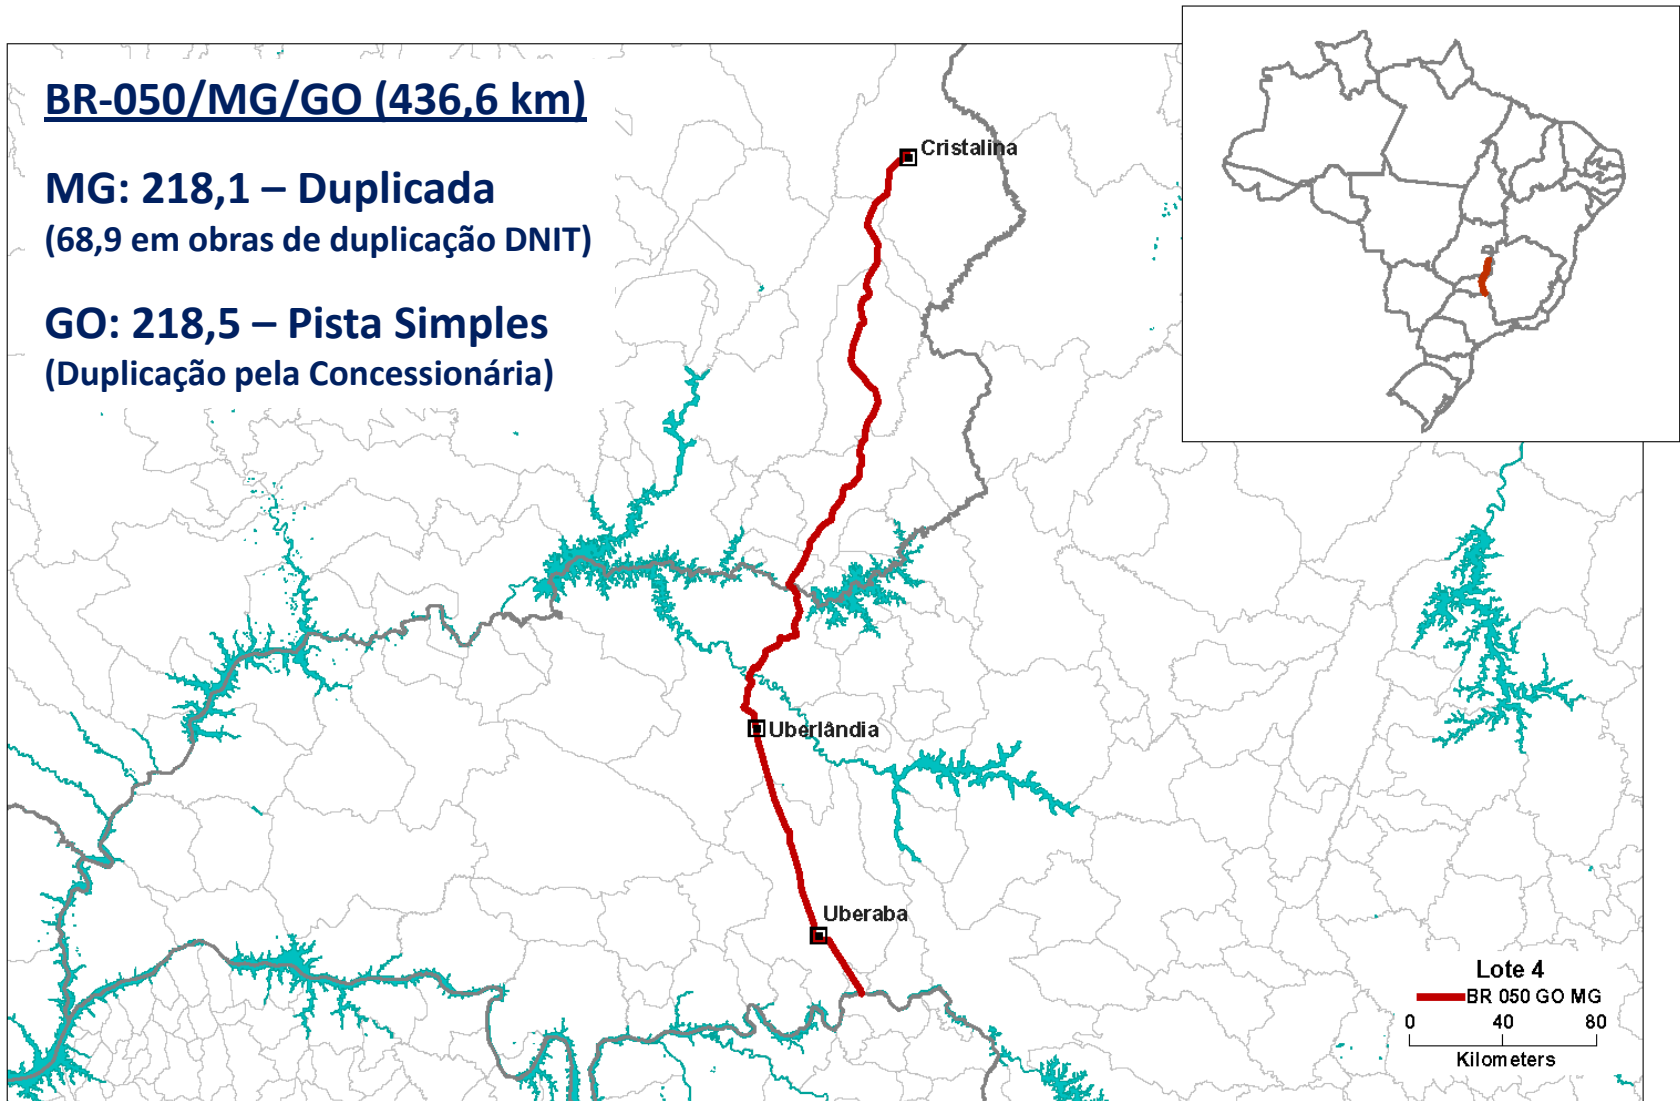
BR-050/MG/GO (436,6 km)

MG: 218,1 – Duplicada
(68,9 em obras de duplicação DNIT)

GO: 218,5 – Pista Simples
(Duplicação pela Concessionária)

Cristalina

Uberlândia

Uberaba

Lote 4
BR 050 GO MG
0 40 80
Kilometers